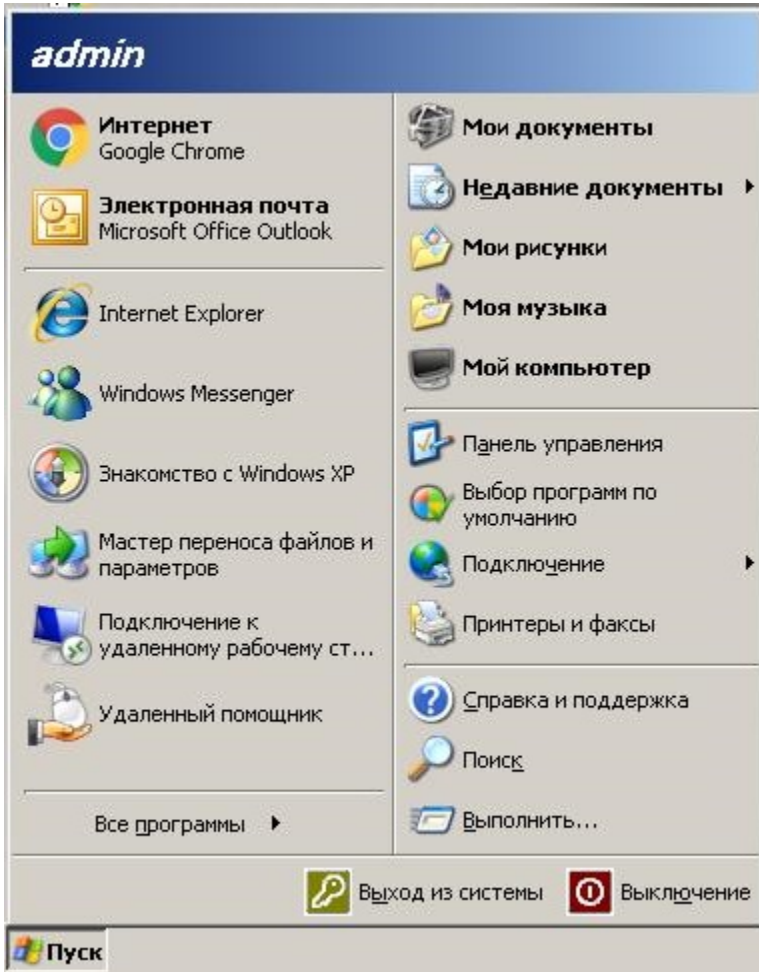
admin

Интернет
Google Chrome

Электронная почта
Microsoft Office Outlook

Internet Explorer

Windows Messenger

Знакомство с Windows XP

Мастер переноса файлов и параметров

Подключение к удаленному рабочему ст...

Удаленный помощник

Все программы

Мои документы

Недавние документы

Мои рисунки

Моя музыка

Мой компьютер

Панель управления

Выбор программ по умолчанию

Подключение

Принтеры и факсы

Справка и поддержка

Поиск

Выполнить...

Выход из системы

Выключение

Пуск